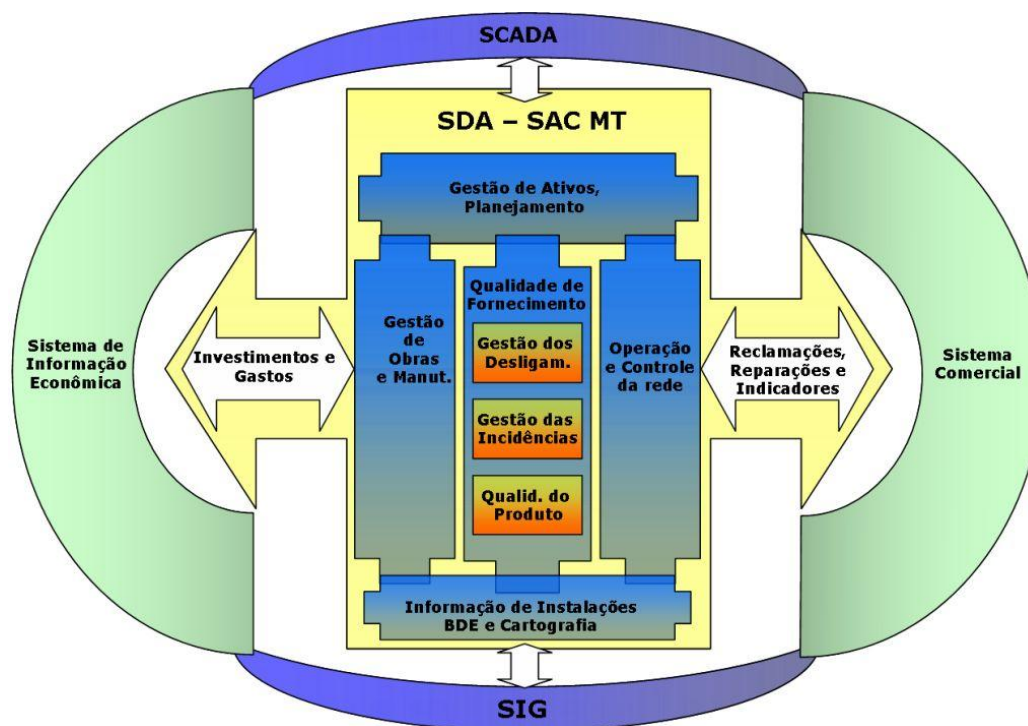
SCADA

SDA – SAC MT

Gestão de Ativos, Planejamento

Sistema de Informação Econômica

Investimentos e Gastos

Gestão de Obras e Manut.

Qualidade de Fornecimento

Gestão dos Desligam.

Gestão das Incidências

Qualid. do Produto

Operação e Controle da rede

Reclamações, Reparações e Indicadores

Sistema Comercial

Informação de Instalações BDE e Cartografia

SIG